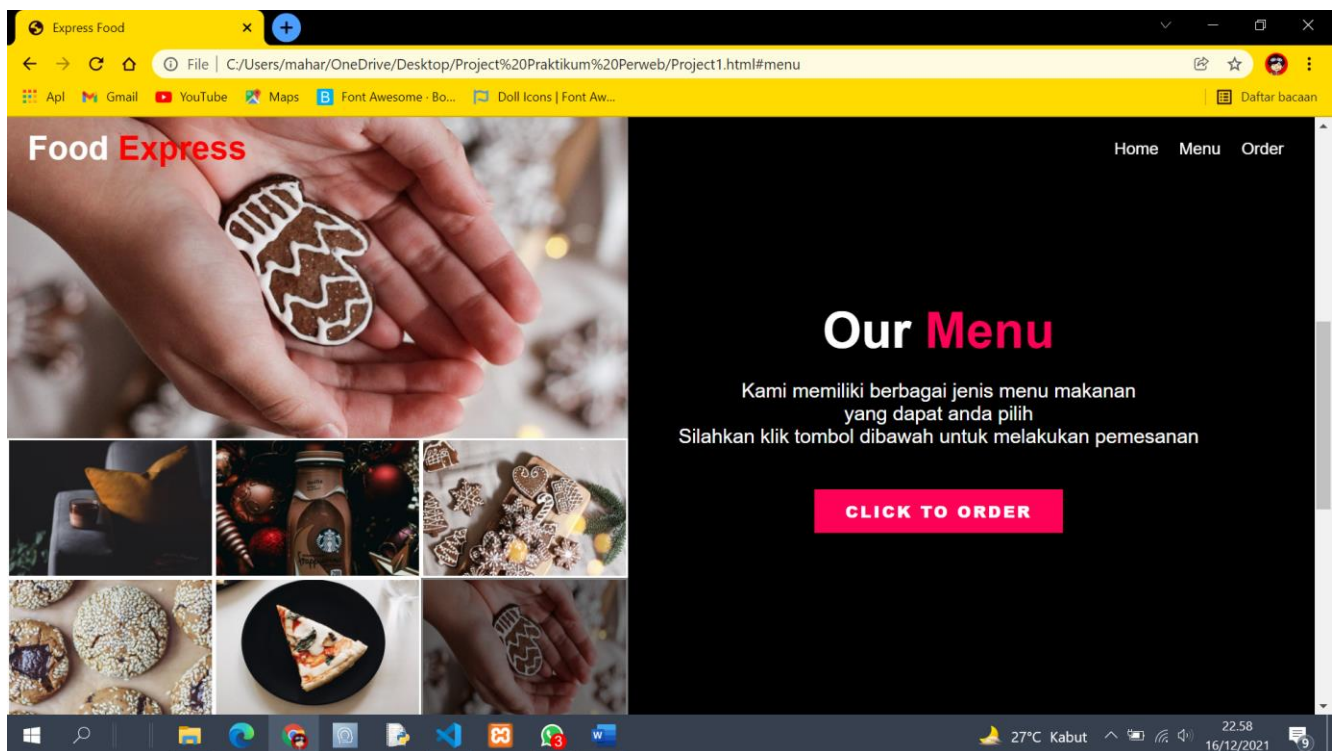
Express Food

File | C:/Users/mahar/OneDrive/Desktop/Project%20Praktikum%20Perweb/Project1.html#menu

Apl Gmail YouTube Maps Font Awesome · Bo... Doll Icons | Font Aw... Daftar bacaan

Food Express

Home Menu Order

Our Menu

Kami memiliki berbagai jenis menu makanan
yang dapat anda pilih
Silahkan klik tombol dibawah untuk melakukan pemesanan

CLICK TO ORDER

27°C Kabut 22.58 16/12/2021 9